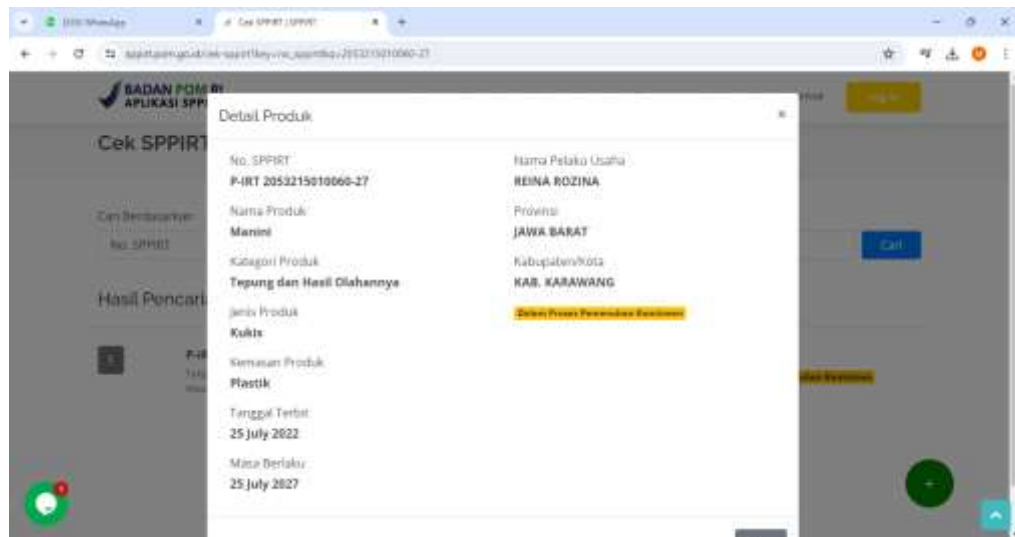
(33) WhatsApp

Cek SPPIRT | SPPIRT

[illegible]

BADAN POM RI
APLIKASI SPP

Cek SPPIRT

Cari Berdasarkan

No. SPPIRT

Cari

Hasil Pencari

Detail Produk

×

No. SPPIRT
P-IRT 2053215010060-27

Nama Produk
Manini

Kategori Produk
Tepung dan Hasil Olahannya

Jenis Produk
Kukis

Kemasan Produk
Plastik

Tanggal Terbit
25 July 2022

Masa Berlaku
25 July 2027

Nama Pelaku Usaha
REINA ROZINA

Provinsi
JAWA BARAT

Kabupaten/Kota
KAB. KARAWANG

Dalam Proses Pemenuhan Komitmen